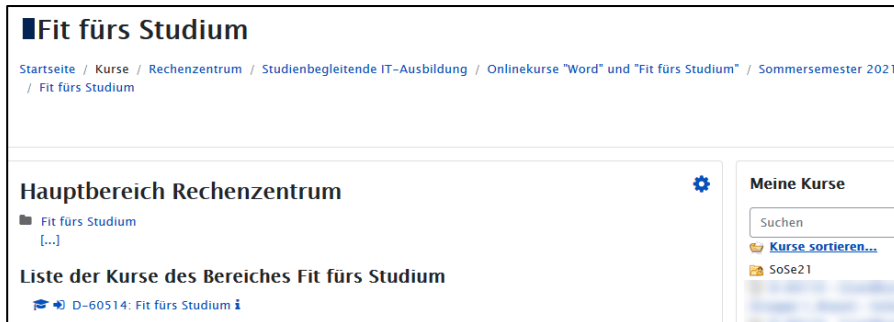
Fit fürs Studium

Startseite / Kurse / Rechenzentrum / Studienbegleitende IT-Ausbildung / Onlinekurse "Word" und "Fit fürs Studium" / Sommersemester 2021 / Fit fürs Studium

Hauptbereich Rechenzentrum

Fit fürs Studium
[...]

Liste der Kurse des Bereiches Fit fürs Studium

D-60514: Fit fürs Studium

Meine Kurse

Suchen

Kurse sortieren...

SoSe21

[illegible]